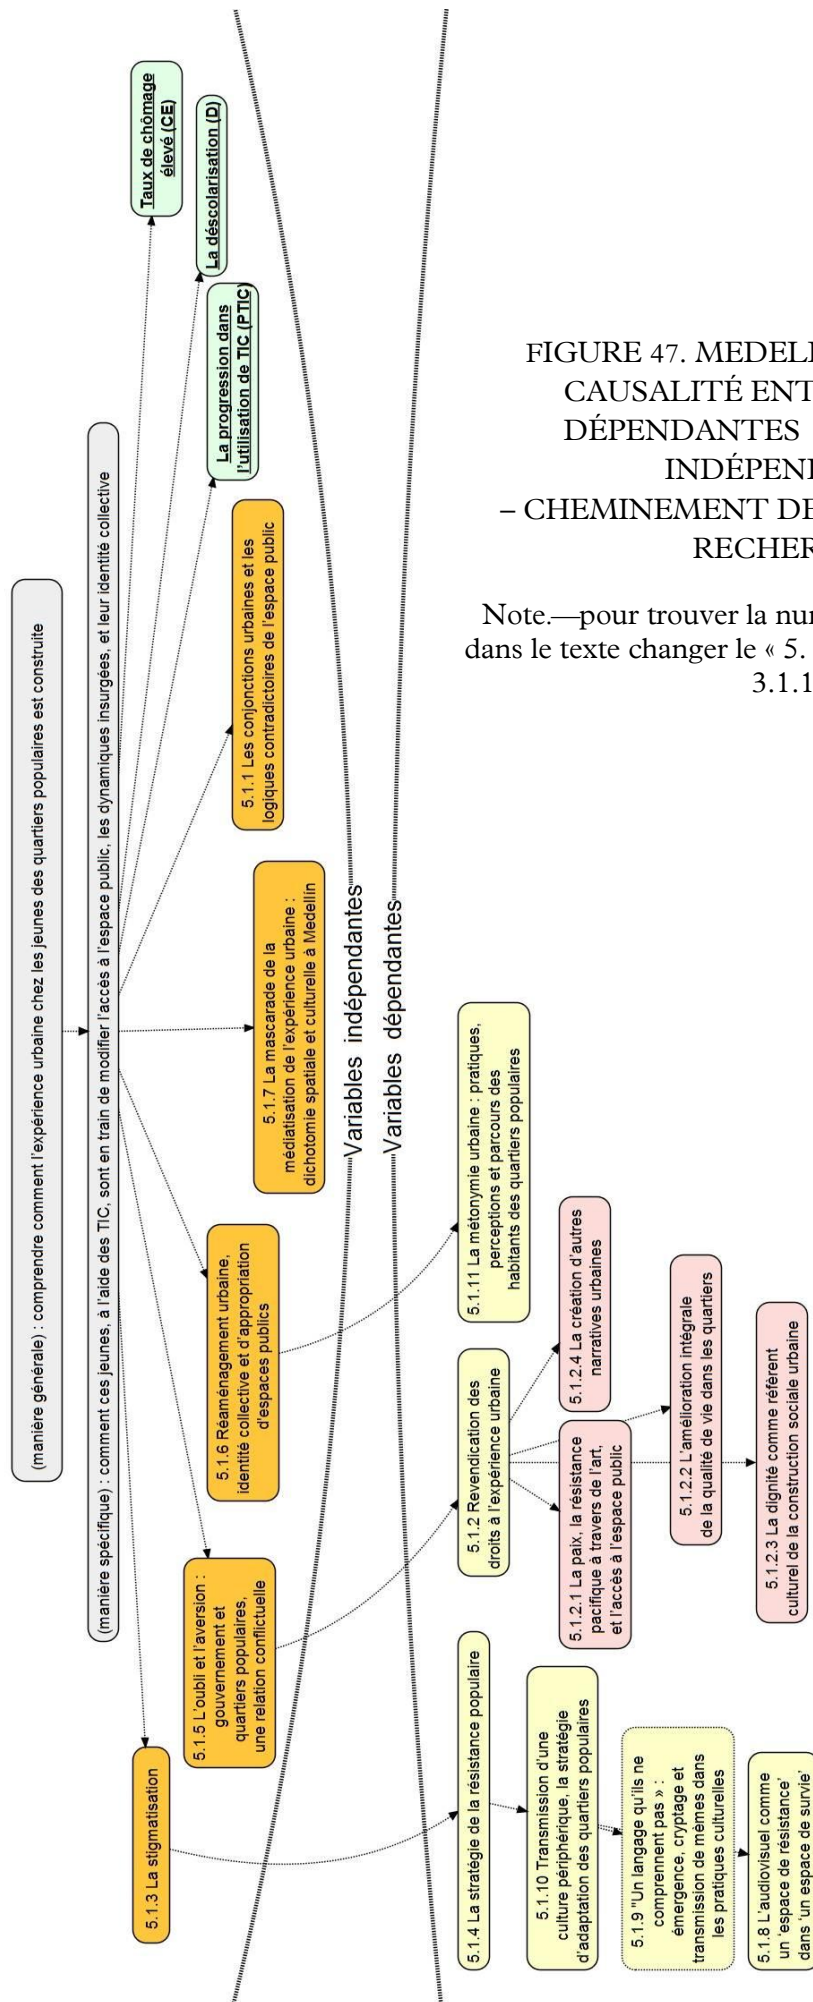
FIGURE 47. MEDELL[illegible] CAUSALITÉ ENT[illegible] DÉPENDANTES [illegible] INDÉPEN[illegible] – CHEMINEMENT DE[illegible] RECHER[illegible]

Note.—pour trouver la num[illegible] dans le texte changer le « 5. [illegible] 3.1.1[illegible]

(manière générale) : comprendre comment l'expérience urbaine chez les jeunes des quartiers populaires est construite

(manière spécifique) : comment ces jeunes, à l'aide des TIC, sont en train de modifier l'accès à l'espace public, les dynamiques insurgées, et leur identité collective

Taux de chômage élevé (CE)

La déscolarisation (D)

La progression dans l'utilisation de TIC (PTIC)

5.1.1 Les conjonctions urbaines et les logiques contradictoires de l'espace public

5.1.7 La mascarade de la médiatisation de l'expérience urbaine : dichotomie spatiale et culturelle à Medellín

5.1.6 Réaménagement urbaine, identité collective et d'appropriation d'espaces publics

5.1.5 L'oubli et l'aversion : gouvernement et quartiers populaires, une relation conflictuelle

5.1.3 La stigmatisation

Variables indépendantes

Variables dépendantes

5.1.11 La métonymie urbaine : pratiques, perceptions et parcours des habitants des quartiers populaires

5.1.2.4 La création d'autres narratives urbaines

5.1.2.2 L'amélioration intégrale de la qualité de vie dans les quartiers

5.1.2.3 La dignité comme référent culturel de la construction sociale urbaine

5.1.2 Revendication des droits à l'expérience urbaine

5.1.2.1 La paix, la résistance pacifique à travers de l'art, et l'accès à l'espace public

5.1.4 La stratégie de la résistance populaire

5.1.10 Transmission d'une culture périphérique, la stratégie d'adaptation des quartiers populaires

5.1.9 "Un langage qu'ils ne comprennent pas » : émergence, cryptage et transmission de mèmes dans les pratiques culturelles

5.1.8 L'audiovisuel comme un 'espace de résistance' dans 'un espace de survie'